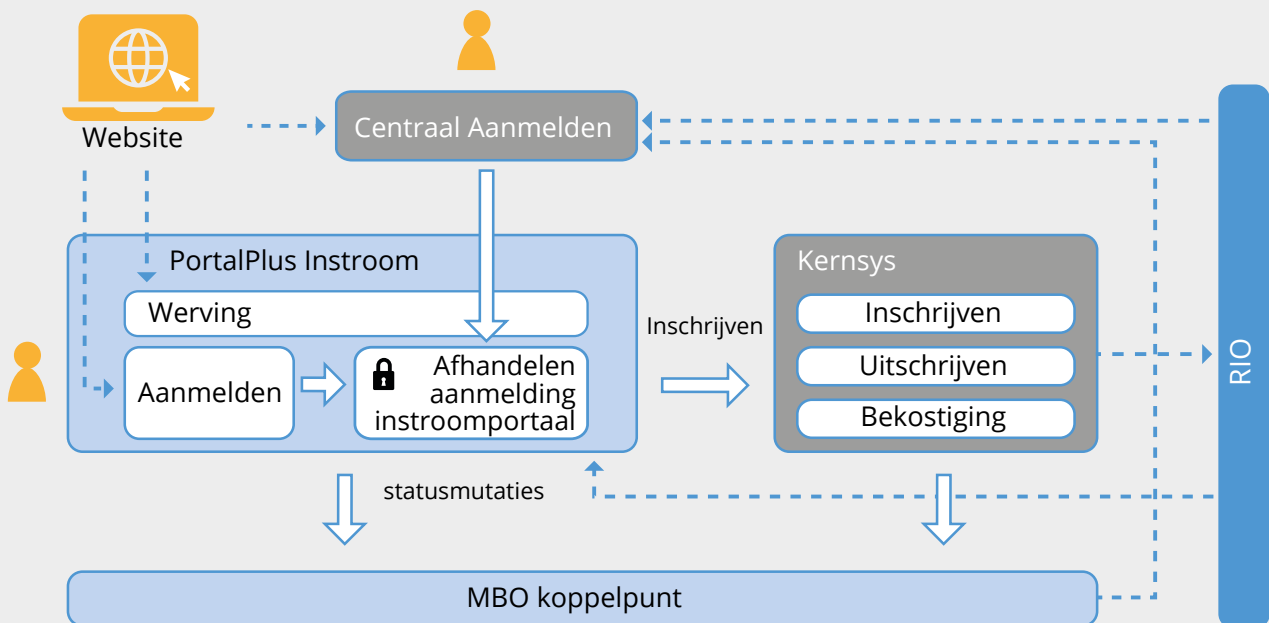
Website

Centraal Aanmelden

PortalPlus Instroom

Werving

Aanmelden

Afhandelen aanmelding instroomportaal

Inschrijven

Kernsys

Inschrijven

Uitschrijven

Bekostiging

RIO

statusmutaties

MBO koppelpunt